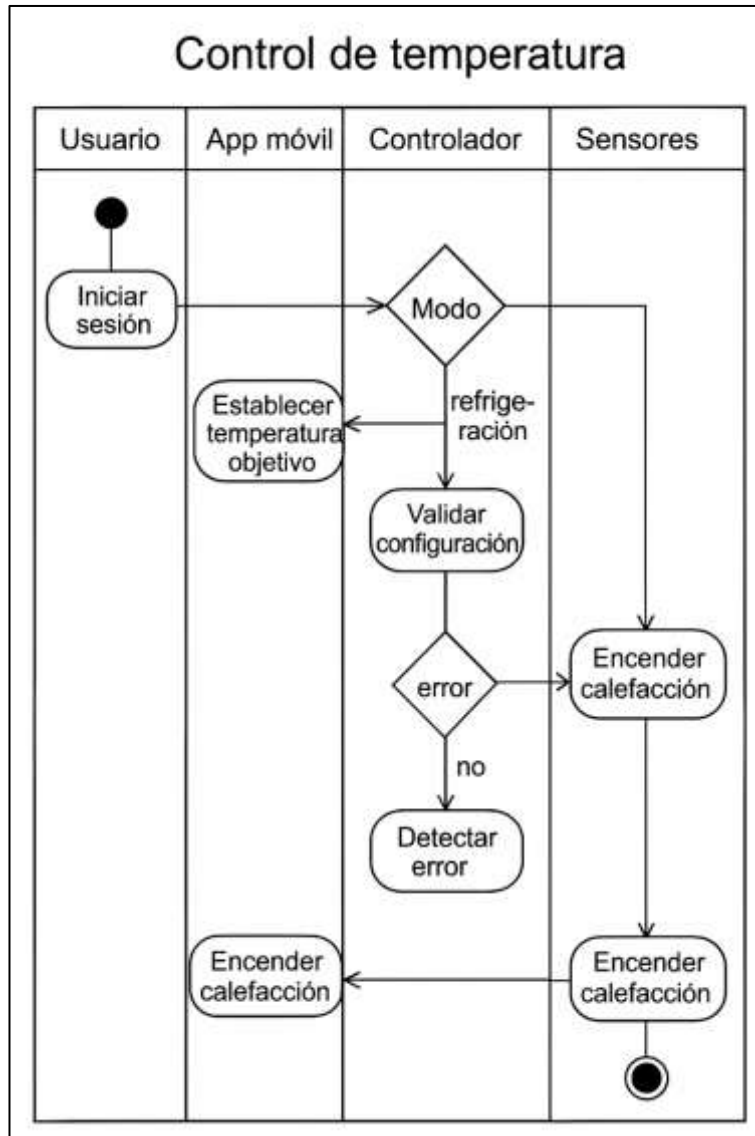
Control de temperatura

| Usuario | App móvil | Controlador | Sensores |
|---|---|---|---|

Iniciar sesión

Modo

refrigeración

Establecer temperatura objetivo

Validar configuración

error

Encender calefacción

no

Detectar error

Encender calefacción

Encender calefacción